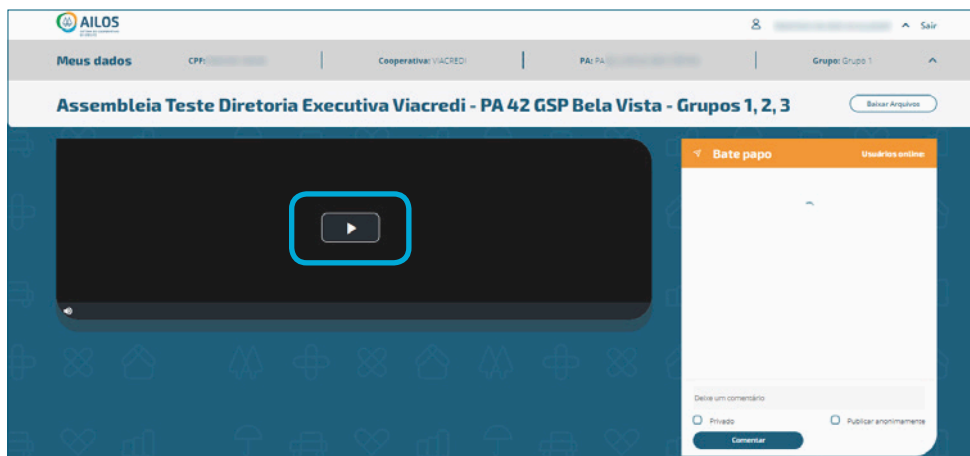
AILOS

Sair

Meus dados CPF: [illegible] | Cooperativa: VIACREDI | PA: PA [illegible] | Grupo: Grupo 1

Assembleia Teste Diretoria Executiva Viacredi - PA 42 GSP Bela Vista - Grupos 1, 2, 3

Baixar Arquivos

Bate papo

Usuários online:

Deixe um comentário

Privado

Publicar anonimamente

Comentar